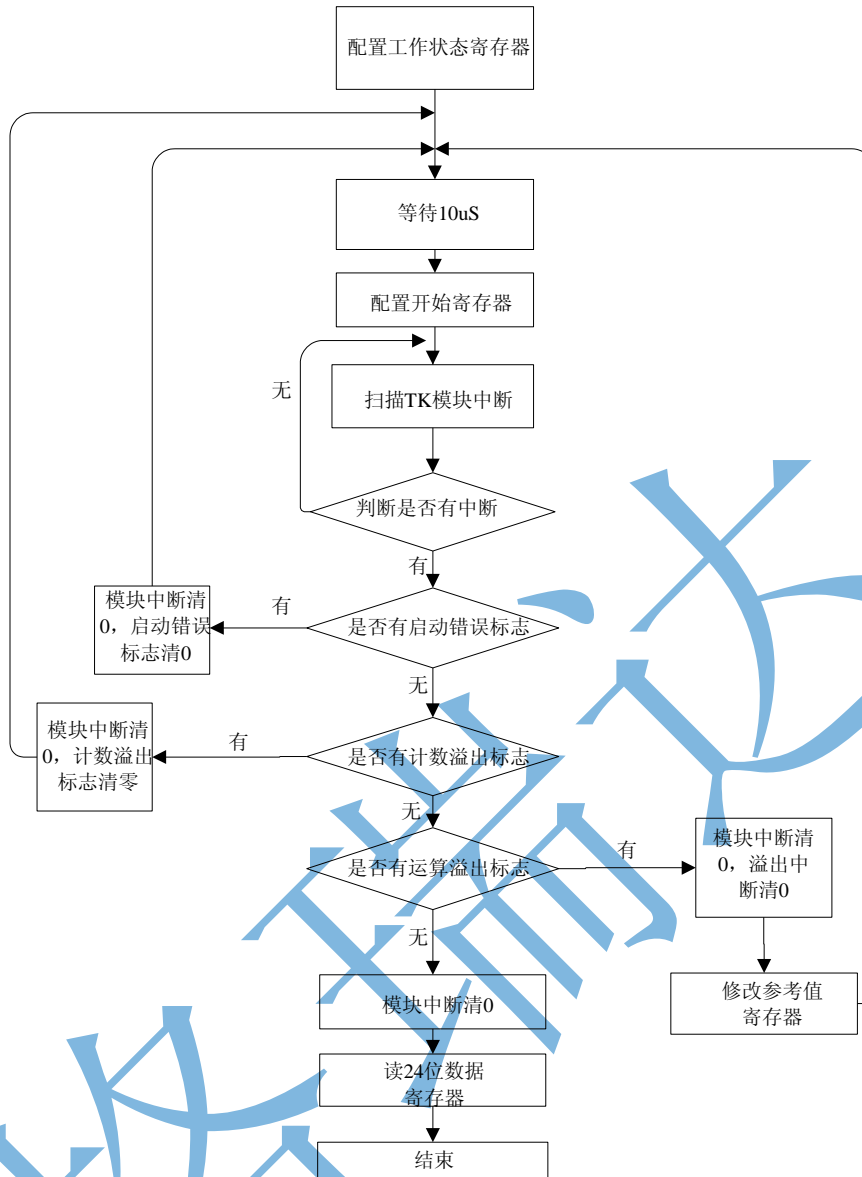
配置工作状态寄存器

等待10uS

配置开始寄存器

无

扫描TK模块中断

判断是否有中断

有

模块中断清0，启动错误标志清0

有

是否有启动错误标志

无

模块中断清0，计数溢出标志清零

有

是否有计数溢出标志

无

是否有运算溢出标志

有

模块中断清0，溢出中断清0

修改参考值寄存器

无

模块中断清0

读24位数据寄存器

结束